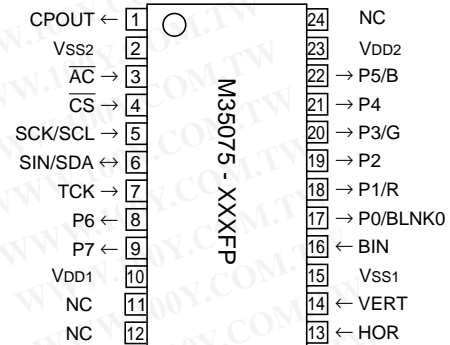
CPOUT ← 1
VSS2 2
$\overline{AC}$ → 3
$\overline{CS}$ → 4
SCK/SCL → 5
SIN/SDA ↔ 6
TCK → 7
P6 ← 8
P7 ← 9
VDD1 10
NC 11
NC 12

M35075 - XXXFP

24 NC
23 VDD2
22 → P5/B
21 → P4
20 → P3/G
19 → P2
18 → P1/R
17 → P0/BLNK0
16 ← BIN
15 VSS1
14 ← VERT
13 ← HOR

WWW.100Y.COM.TW